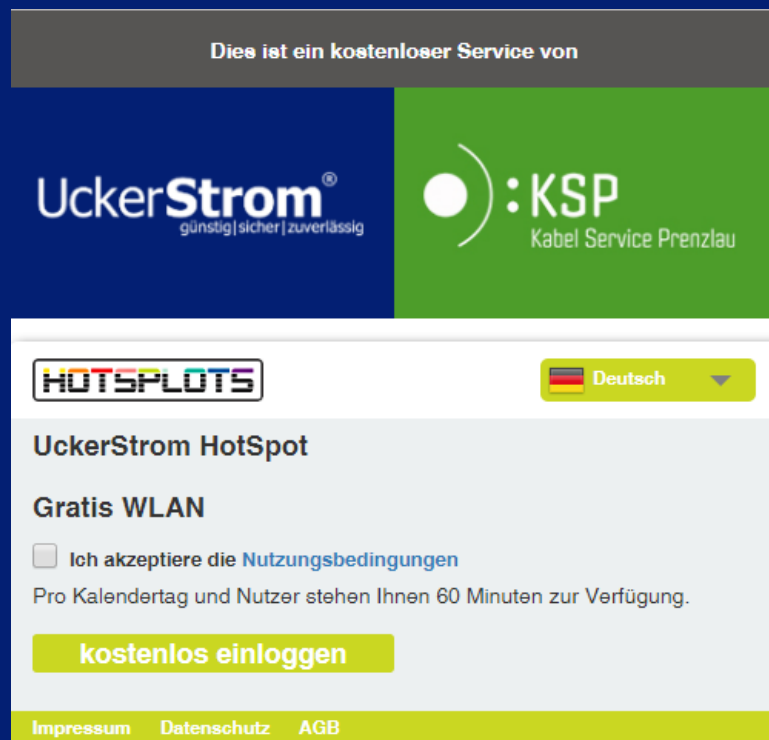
Dies ist ein kostenloser Service von

UckerStrom®
günstig|sicher|zuverlässig

:KSP
Kabel Service Prenzlau

HOTSPLOTS

Deutsch

UckerStrom HotSpot

Gratis WLAN

Ich akzeptiere die Nutzungsbedingungen

Pro Kalendertag und Nutzer stehen Ihnen 60 Minuten zur Verfügung.

kostenlos einloggen

Impressum Datenschutz AGB